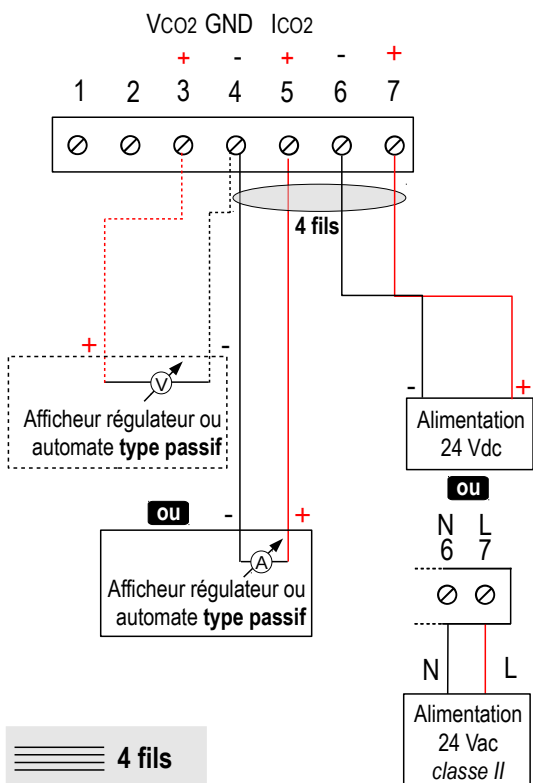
VCO2 GND ICO2
+ - + - +
1 2 3 4 5 6 7

4 fils

+ -
V
Afficheur régulateur ou automate **type passif**

- +
Alimentation 24 Vdc

ou

ou
- +
A
Afficheur régulateur ou automate **type passif**

N L
6 7

N L
Alimentation 24 Vac *classe II*

4 fils